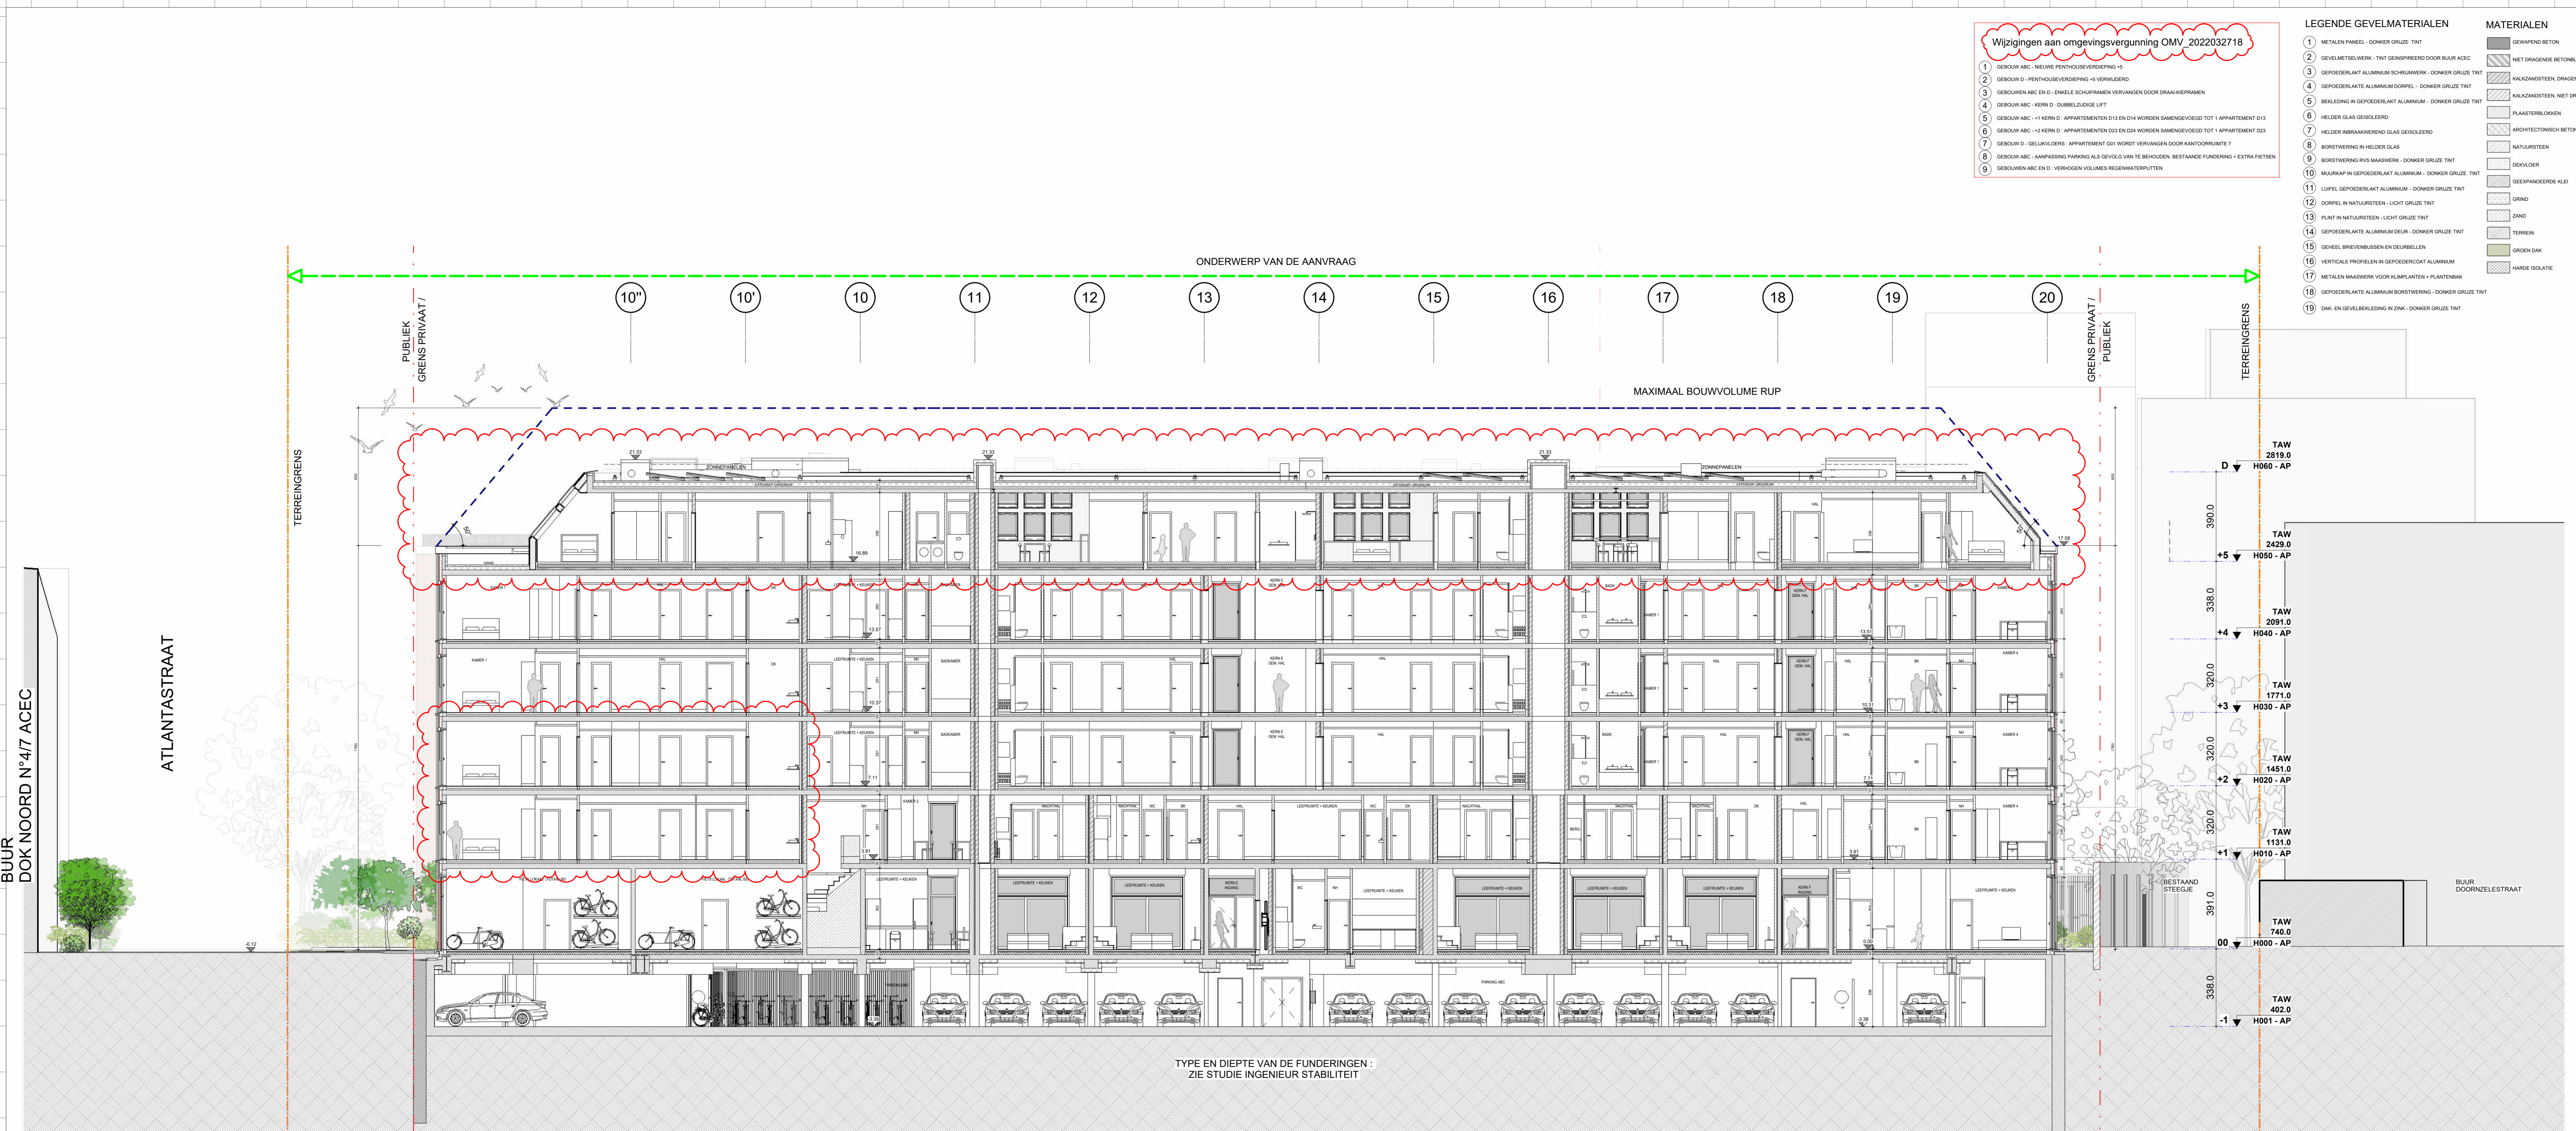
Wijzigingen aan omgevingsvergunning OMV_2022032718

1 GEBOUW ABC - NIEUWE PENTHOUSEVERDIEPING +5
2 GEBOUW D - PENTHOUSEVERDIEPING +5 VERWIJDERD
3 GEBOUWEN ABC EN D - ENKELE SCHUIFRAMEN VERVANGEN DOOR DRAAI-KIEPRAMEN
4 GEBOUW ABC - KERN D : DUBBELZIJDIGE LIFT
5 GEBOUW ABC - +1 KERN D : APPARTEMENTEN D13 EN D14 WORDEN SAMENGEVOEGD TOT 1 APPARTEMENT D13
6 GEBOUW ABC - +2 KERN D : APPARTEMENTEN D23 EN D24 WORDEN SAMENGEVOEGD TOT 1 APPARTEMENT D23
7 GEBOUW D - GELIJKVLOERS : APPARTEMENT G01 WORDT VERVANGEN DOOR KANTOORRUIMTE 7
8 GEBOUW ABC - AANPASSING PARKING ALS GEVOLG VAN TE BEHOUDEN BESTAANDE FUNDERING + EXTRA FIETSEN
9 GEBOUWEN ABC EN D : VERHOGEN VOLUMES REGENWATERPUTTEN

LEGENDE GEVELMATERIALEN
1 METALEN PANEEL - DONKER GRIJZE TINT
2 GEVELMETSELWERK - TINT GEINSPIREERD DOOR BUUR ACEC
3 GEPOEDERLAKT ALUMINIUM SCHRIJNWERK - DONKER GRIJZE TINT
4 GEPOEDERLAKT ALUMINIUM DORPEL - DONKER GRIJZE TINT
5 BEKLEDING IN GEPOEDERLAKT ALUMINIUM - DONKER GRIJZE TINT
6 HELDER GLAS GEISOLEERD
7 HELDER INBRAAKWEREND GLAS GEISOLEERD
8 BORSTWERING IN HELDER GLAS
9 BORSTWERING RVS MAASWERK - DONKER GRIJZE TINT
10 MUURKAP IN GEPOEDERLAKT ALUMINIUM - DONKER GRIJZE TINT
11 LUIFEL GEPOEDERLAKT ALUMINIUM - DONKER GRIJZE TINT
12 DORPEL IN NATUURSTEEN - LICHT GRIJZE TINT
13 PLINT IN NATUURSTEEN - LICHT GRIJZE TINT
14 GEPOEDERLAKTE ALUMINIUM DEUR - DONKER GRIJZE TINT
15 GEHEEL BRIEVENBUSSEN EN DEURBELLEN
16 VERTICALE PROFIELEN IN GEPOEDERCOAT ALUMINIUM
17 METALEN MAASWERK VOOR KLIMPLANTEN + PLANTENBAK
18 GEPOEDERLAKTE ALUMINIUM BORSTWERING - DONKER GRIJZE TINT
19 DAK- EN GEVELBEKLEDING IN ZINK - DONKER GRIJZE TINT

MATERIALEN
GEWAPEND BETON
NIET DRAGENDE BETONBL
KALKZANDSTEEN, DRAGEN
KALKZANDSTEEN, NIET DR
PLAASTERBLOKKEN
ARCHITECTONISCH BETON
NATUURSTEEN
DEKVLOER
GEEXPANDEERDE KLEI
GRIND
ZAND
TERREIN
GROEN DAK
HARDE ISOLATIE

ONDERWERP VAN DE AANVRAAG
10'' 10' 10 11 12 13 14 15 16 17 18 19 20
PUBLIEK GRENS PRIVAAT /
GRENS PRIVAAT / PUBLIEK
TERREINGRENS
TERREINGRENS
MAXIMAAL BOUWVOLUME RUP
ZONNEPANELEN
ZONNEPANELEN
BUUR DOK NOORD N°4/7 ACEC
ATLANTASTRAAT
BESTAAND STEEGJE
BUUR DOORNZELESTRAAT
PARKING ABC
TYPE EN DIEPTE VAN DE FUNDERINGEN : ZIE STUDIE INGENIEUR STABILITEIT

TAW 2819.0 D H060 - AP
390.0
TAW 2429.0 +5 H050 - AP
338.0
TAW 2091.0 +4 H040 - AP
320.0
TAW 1771.0 +3 H030 - AP
320.0
TAW 1451.0 +2 H020 - AP
320.0
TAW 1131.0 +1 H010 - AP
391.0
TAW 740.0 00 H000 - AP
338.0
TAW 402.0 -1 H001 - AP